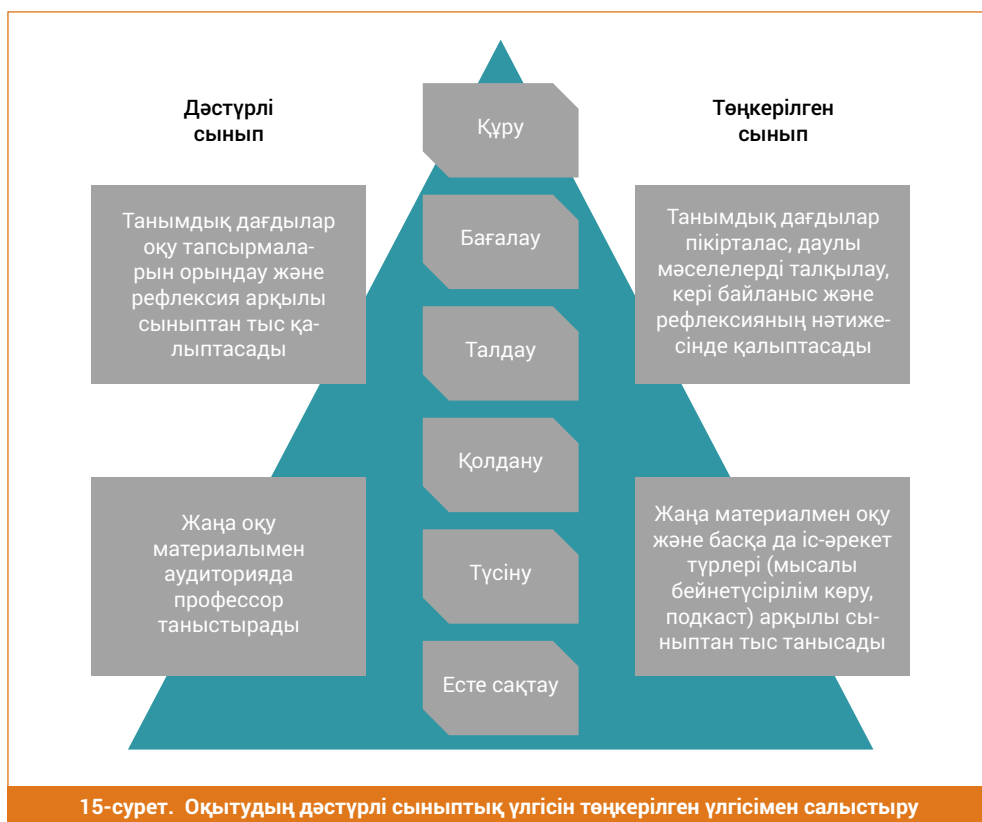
Дәстүрлі сынып

Төңкерілген сынып

Құру

Бағалау

Талдау

Қолдану

Түсіну

Есте сақтау

Танымдық дағдылар оқу тапсырмаларын орындау және рефлексия арқылы сыныптан тыс қалыптасады

Танымдық дағдылар пікірталас, даулы мәселелерді талқылау, кері байланыс және рефлексияның нәтижесінде қалыптасады

Жаңа оқу материалымен аудиторияда профессор таныстырады

Жаңа материалмен оқу және басқа да іс-әрекет түрлері (мысалы бейнетүсірілім көру, подкаст) арқылы сыныптан тыс танысады

15-сурет. Оқытудың дәстүрлі сыныптық үлгісін төңкерілген үлгісімен салыстыру